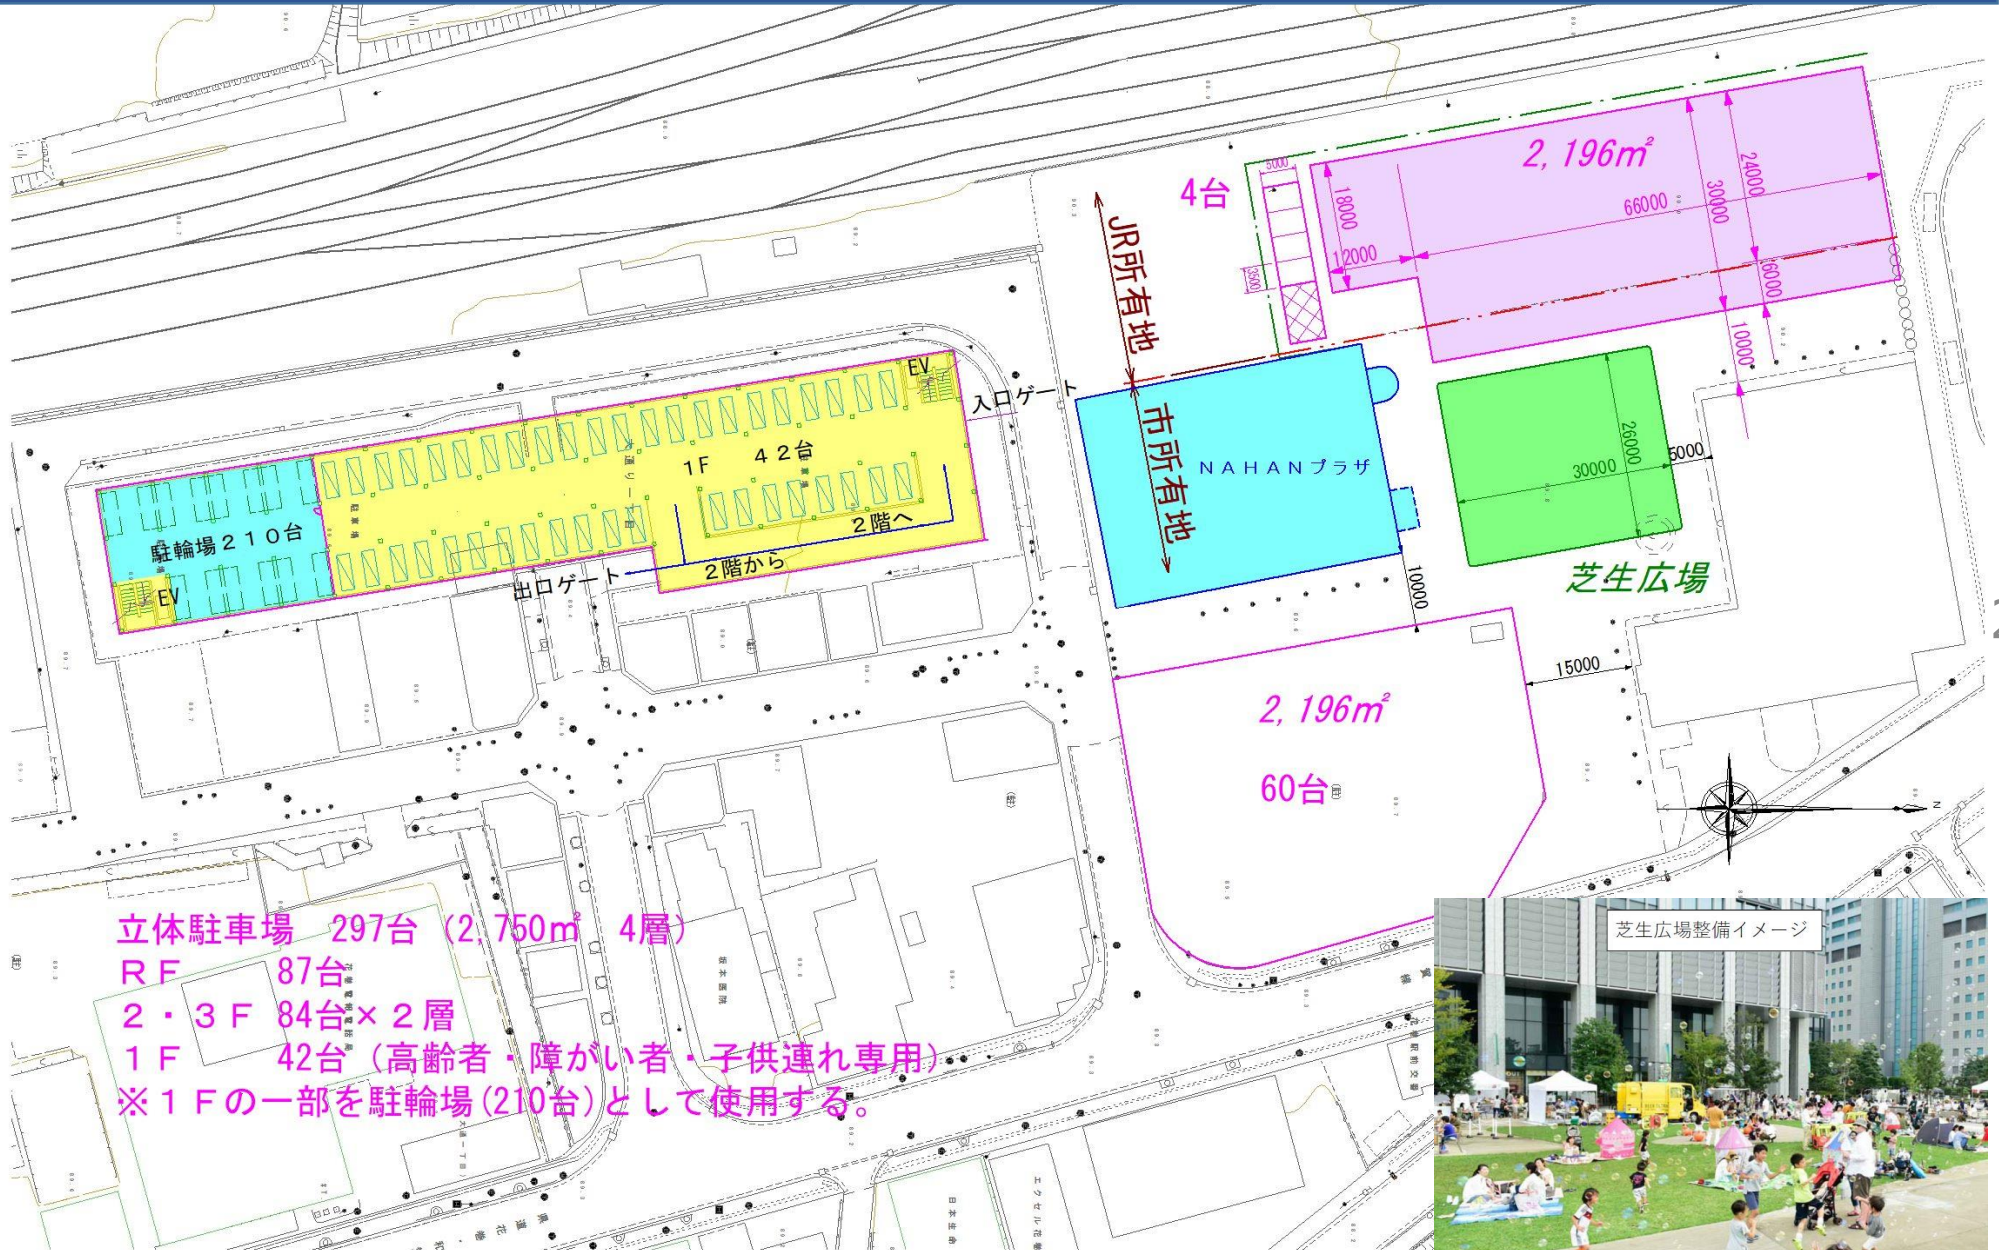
2,196m²

4台

5000

1800

66000

30000

24000

12000

6000

3500

10000

JR所有地

EV

入口ゲート

市所有地

NAHANプラザ

26000

30000

5000

1F　42台

2階へ

駐輪場２１０台

2階から

出口ゲート

EV

10000

芝生広場

15000

2,196m²

60台

立体駐車場　297台（2,750m²　4層）
ＲＦ　　　87台
２・３Ｆ　84台×２層
１Ｆ　　　42台（高齢者・障がい者・子供連れ専用）
※１Ｆの一部を駐輪場(210台)として使用する。

芝生広場整備イメージ